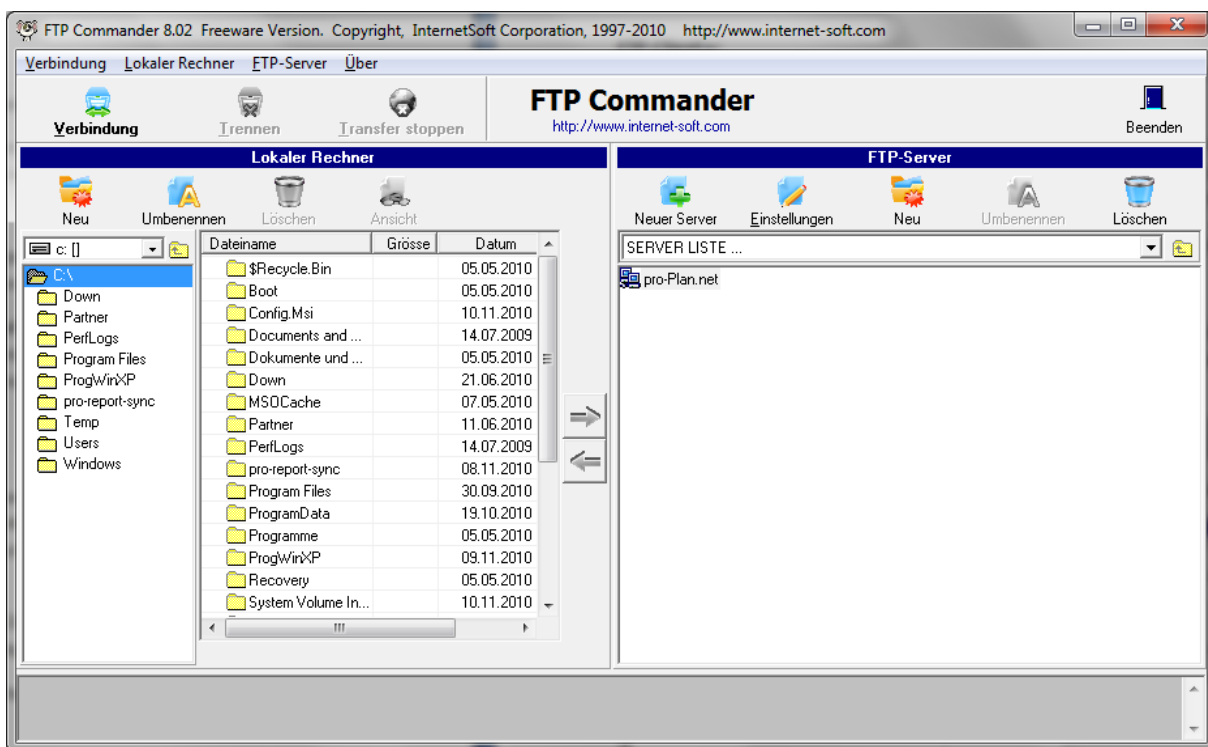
FTP Commander 8.02 Freeware Version. Copyright, InternetSoft Corporation, 1997-2010 http://www.internet-soft.com

Verbindung Lokaler Rechner FTP-Server Über

Verbindung Trennen Transfer stoppen

FTP Commander
http://www.internet-soft.com

Beenden

Lokaler Rechner

Neu Umbenennen Löschen Ansicht

c: []

C:\
Down
Partner
PerfLogs
Program Files
ProgWinXP
pro-report-sync
Temp
Users
Windows

| Dateiname | Grösse | Datum |
|---|---|---|
| $Recycle.Bin | | 05.05.2010 |
| Boot | | 05.05.2010 |
| Config.Msi | | 10.11.2010 |
| Documents and ... | | 14.07.2009 |
| Dokumente und ... | | 05.05.2010 |
| Down | | 21.06.2010 |
| MSOCache | | 07.05.2010 |
| Partner | | 11.06.2010 |
| PerfLogs | | 14.07.2009 |
| pro-report-sync | | 08.11.2010 |
| Program Files | | 30.09.2010 |
| ProgramData | | 19.10.2010 |
| Programme | | 05.05.2010 |
| ProgWinXP | | 09.11.2010 |
| Recovery | | 05.05.2010 |
| System Volume In... | | 10.11.2010 |

FTP-Server

Neuer Server Einstellungen Neu Umbenennen Löschen

SERVER LISTE ...

pro-Plan.net